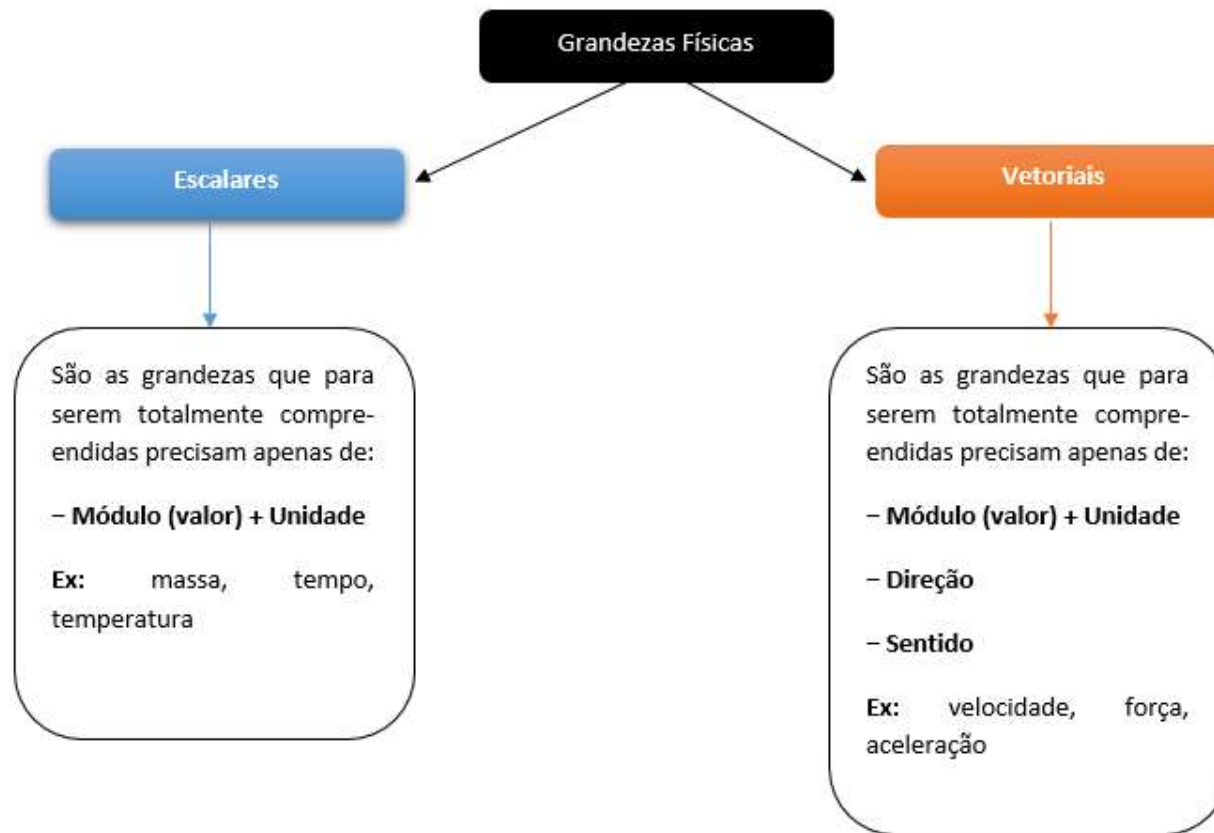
Grandezas Físicas

Escalares

São as grandezas que para serem totalmente compreendidas precisam apenas de:

− Módulo (valor) + Unidade

Ex: massa, tempo, temperatura

Vetoriais

São as grandezas que para serem totalmente compreendidas precisam apenas de:

− Módulo (valor) + Unidade

− Direção

− Sentido

Ex: velocidade, força, aceleração